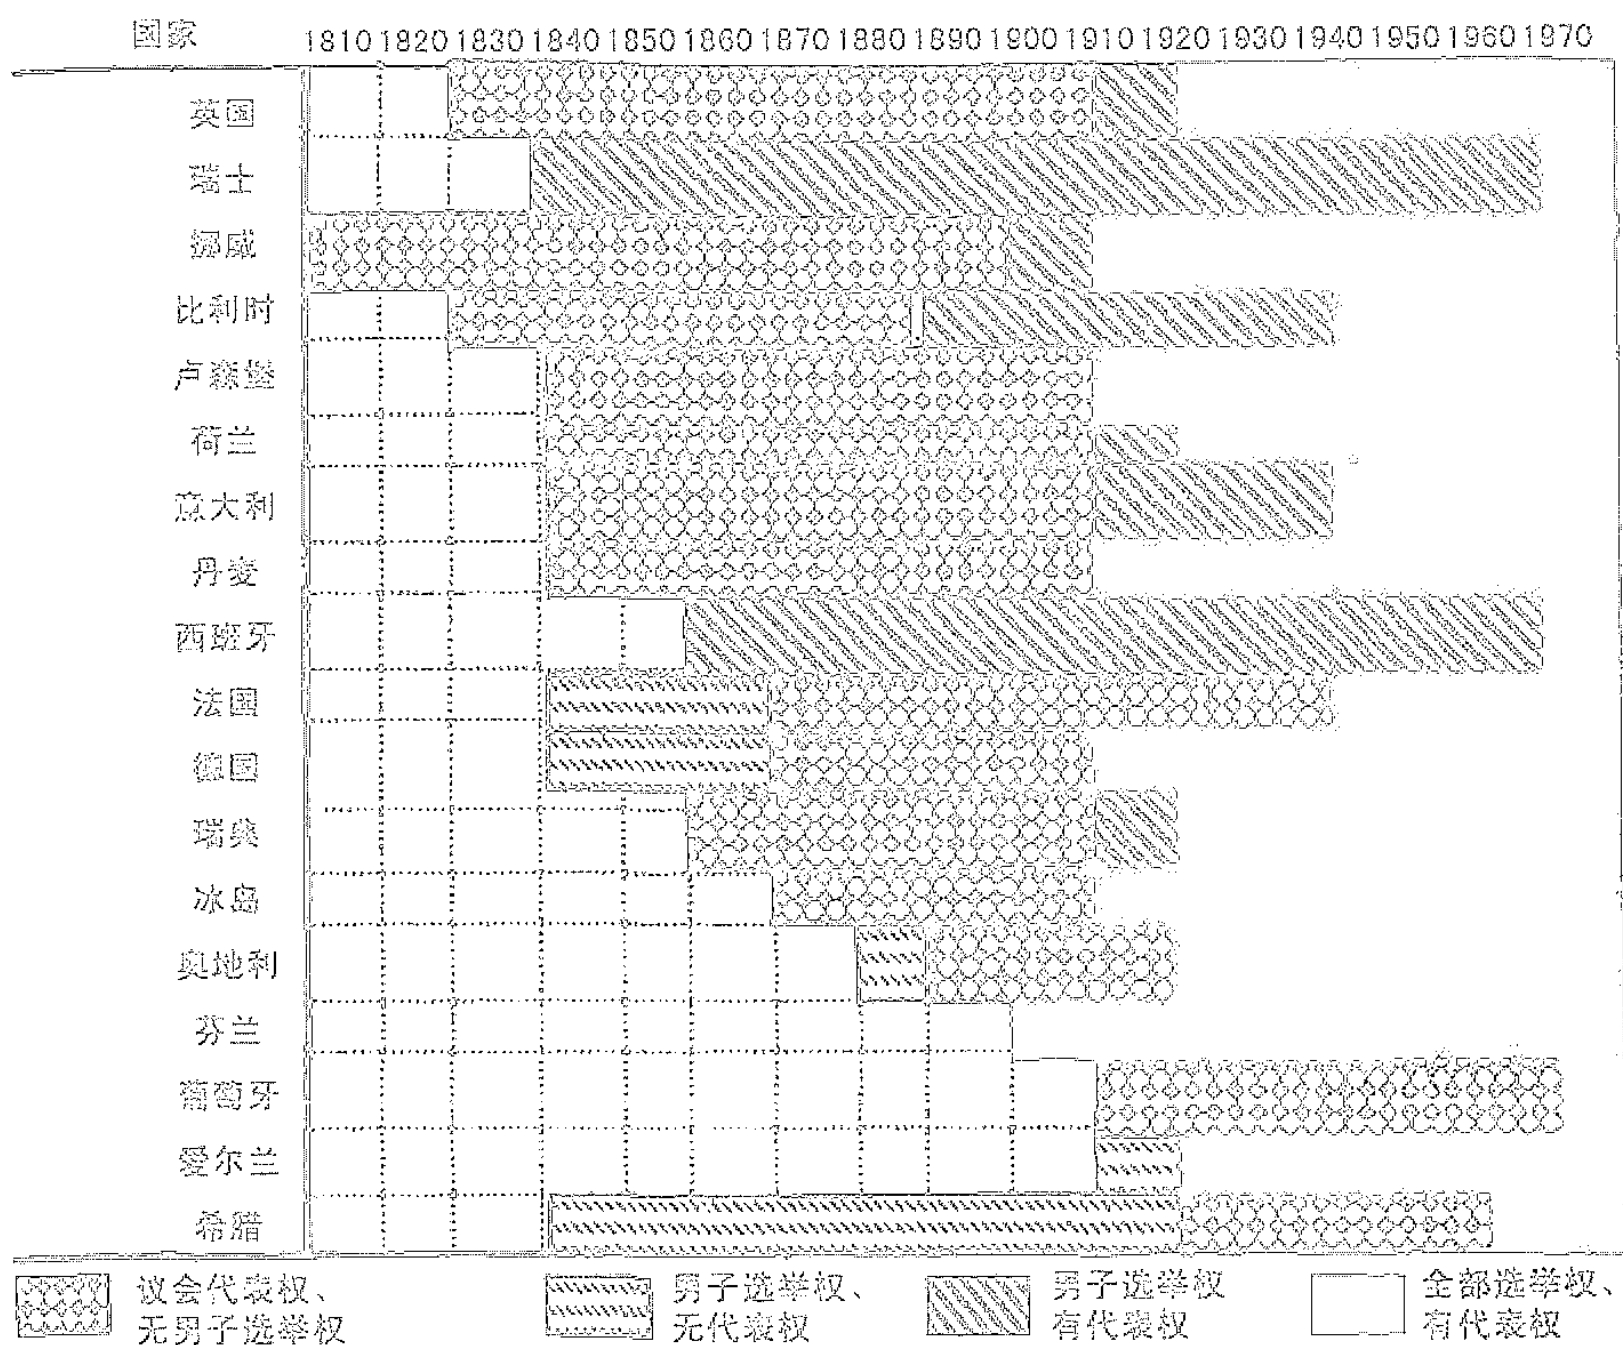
国家 1810 1820 1830 1840 1850 1860 1870 1880 1890 1900 1910 1920 1930 1940 1950 1960 1970

英国
瑞士
挪威
比利时
卢森堡
荷兰
意大利
丹麦
西班牙
法国
德国
瑞典
冰岛
奥地利
芬兰
葡萄牙
爱尔兰
希腊

议会代表权、无男子选举权
男子选举权、无代表权
男子选举权有代表权
全部选举权、有代表权